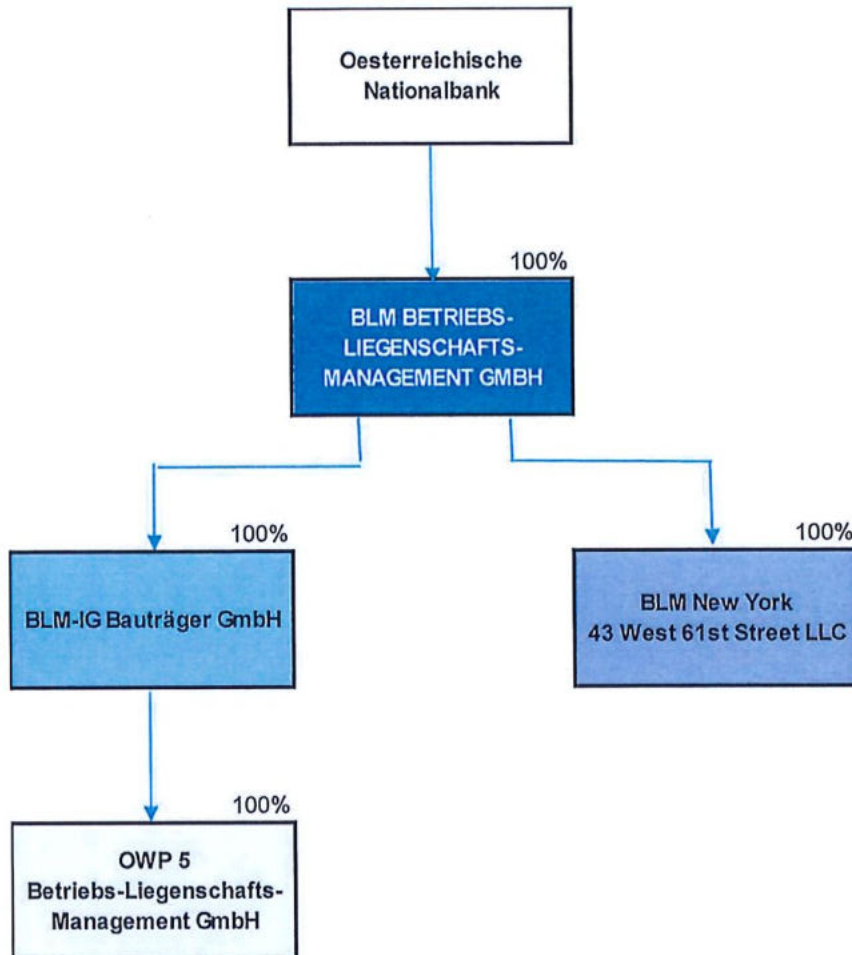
Oesterreichische Nationalbank

100%

BLM BETRIEBS-LIEGENSCHAFTS-MANAGEMENT GMBH

100%

BLM-IG Bauträger GmbH

100%

BLM New York 43 West 61st Street LLC

100%

OWP 5 Betriebs-Liegenschafts-Management GmbH